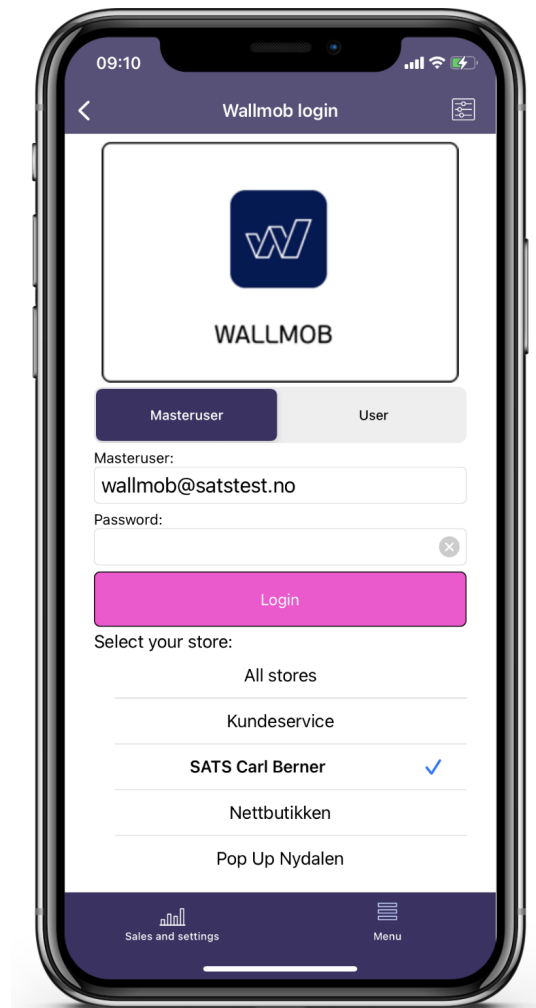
09:10

Wallmob login

WALLMOB

Masteruser

User

Masteruser:

wallmob@satstest.no

Password:

Login

Select your store:

All stores

Kundeservice

SATS Carl Berner

Nettbutikken

Pop Up Nydalen

Sales and settings

Menu